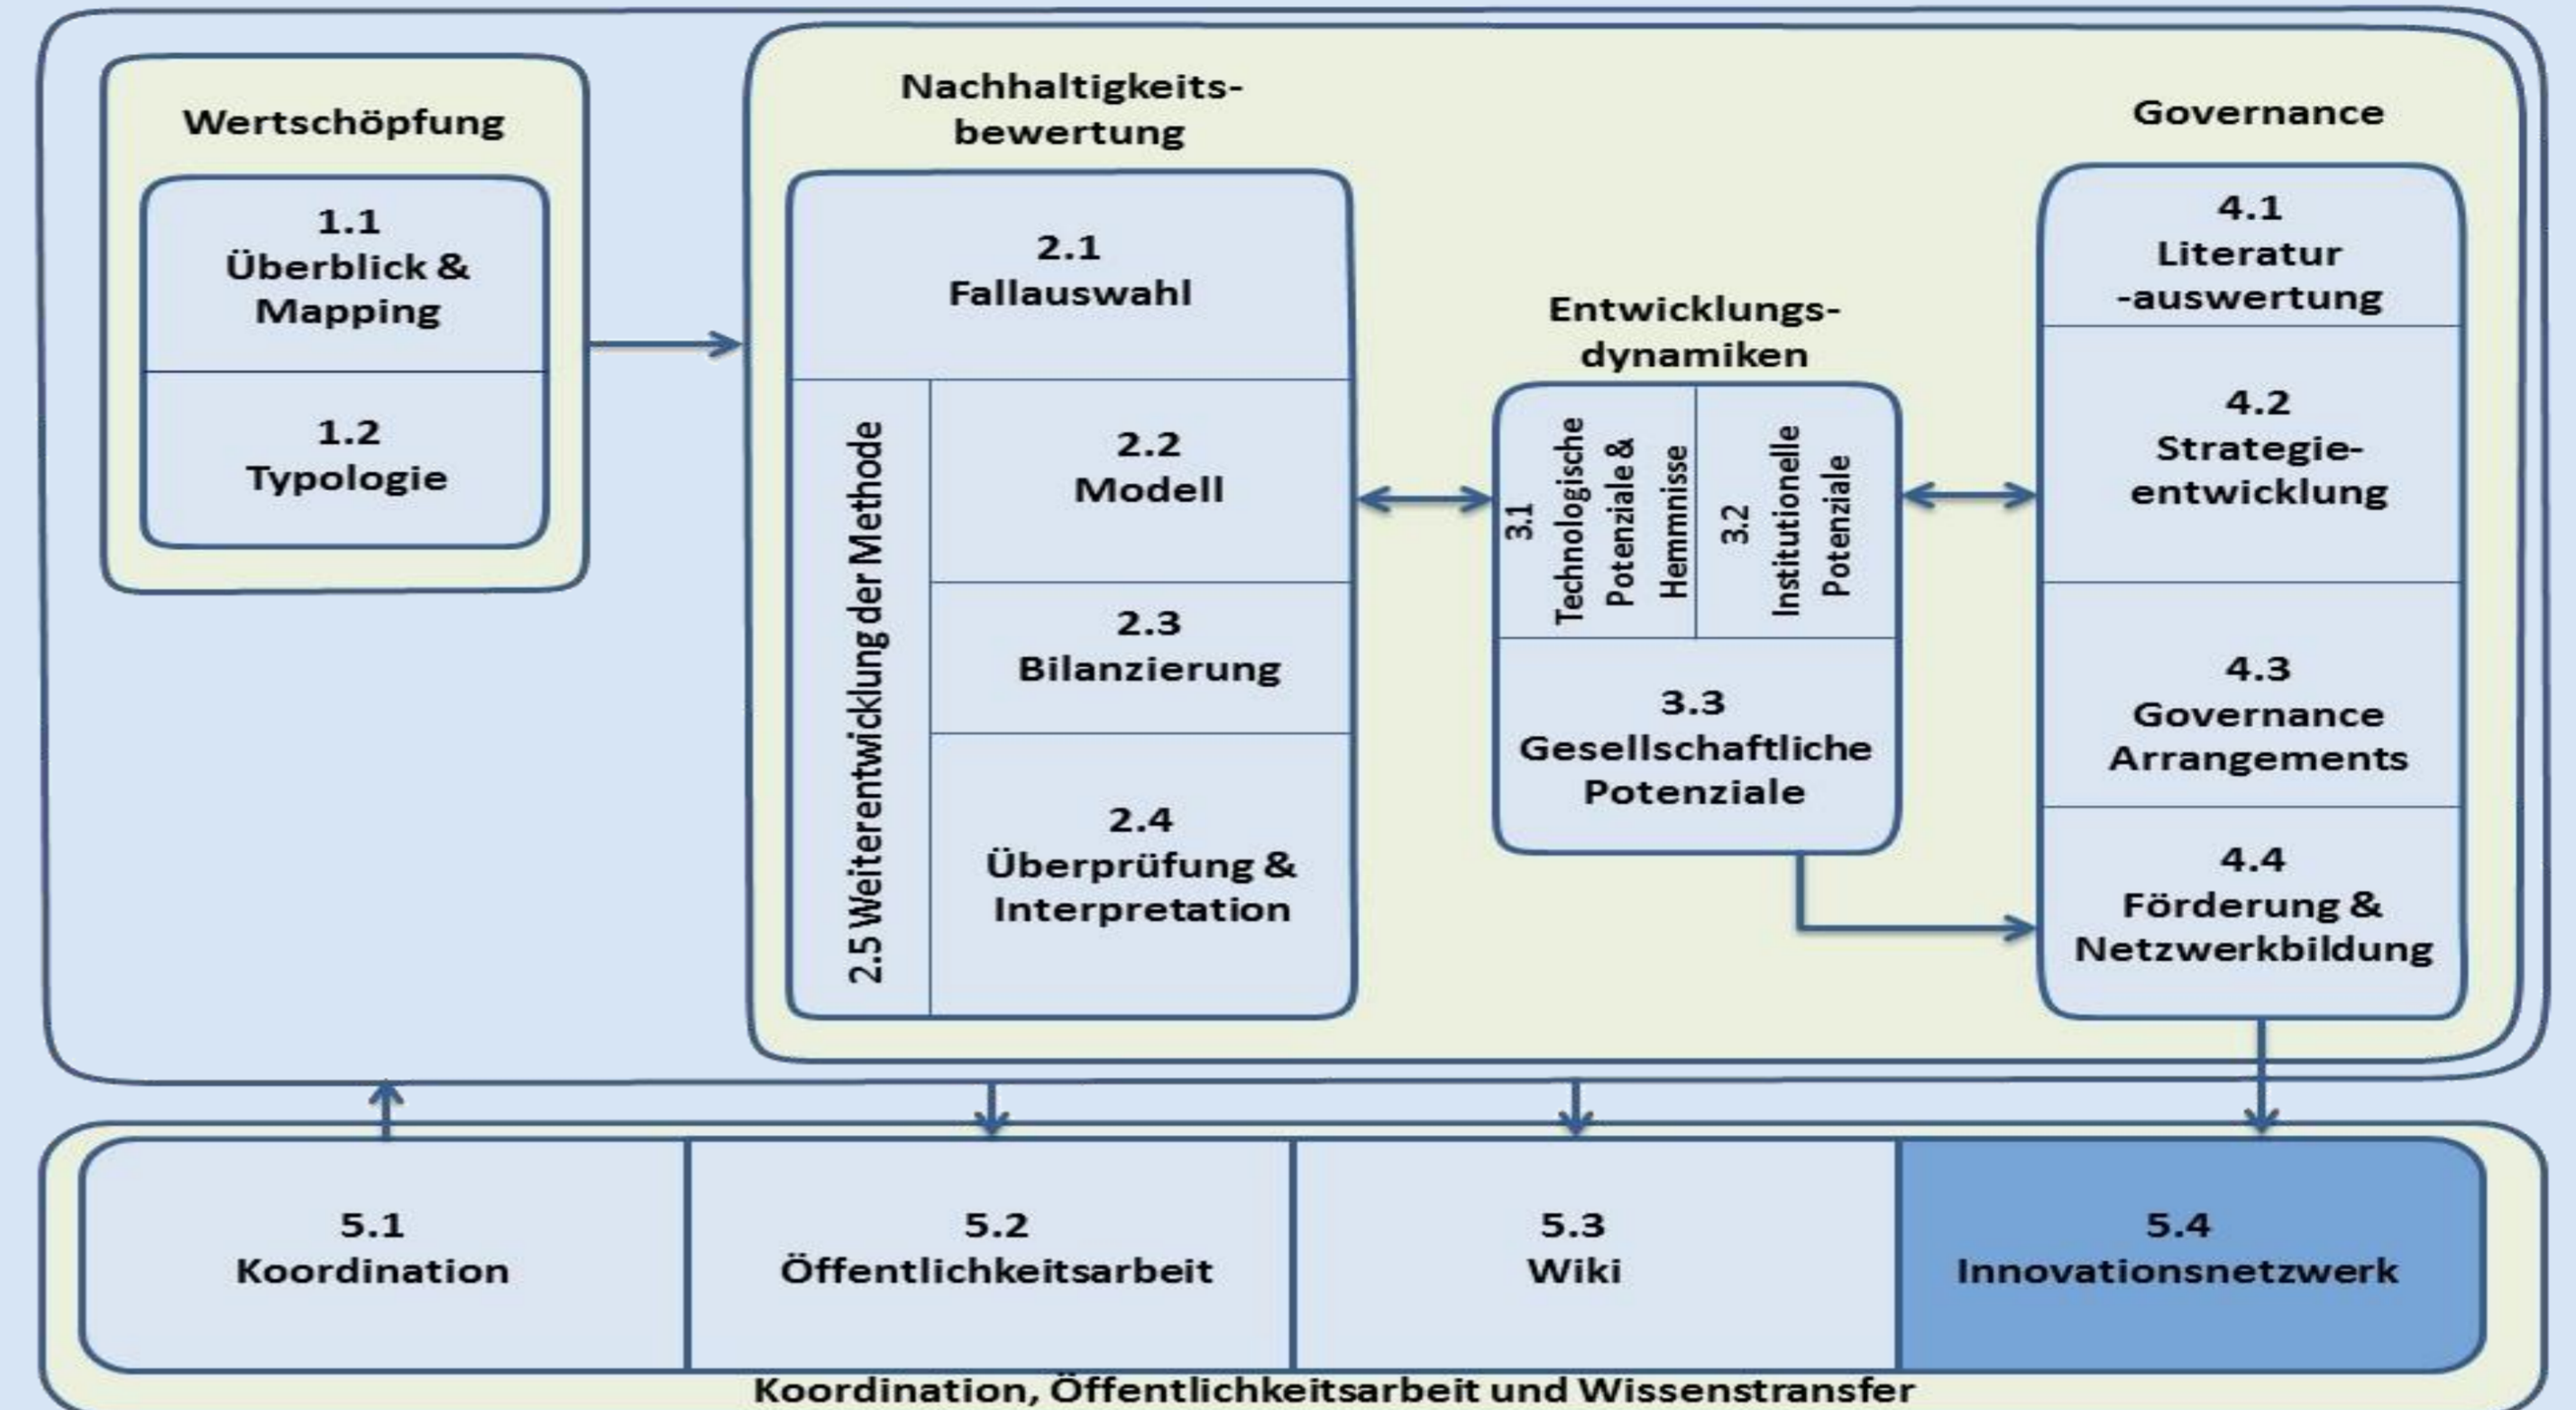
Wertschöpfung

1.1
Überblick & Mapping

1.2
Typologie

Nachhaltigkeitsbewertung

2.1
Fallauswahl

2.5 Weiterentwicklung der Methode

2.2
Modell

2.3
Bilanzierung

2.4
Überprüfung & Interpretation

Entwicklungsdynamiken

3.1
Technologische Potenziale & Hemmnisse

3.2
Institutionelle Potenziale

3.3
Gesellschaftliche Potenziale

Governance

4.1
Literatur-auswertung

4.2
Strategieentwicklung

4.3
Governance Arrangements

4.4
Förderung & Netzwerkbildung

5.1
Koordination

5.2
Öffentlichkeitsarbeit

5.3
Wiki

5.4
Innovationsnetzwerk

Koordination, Öffentlichkeitsarbeit und Wissenstransfer